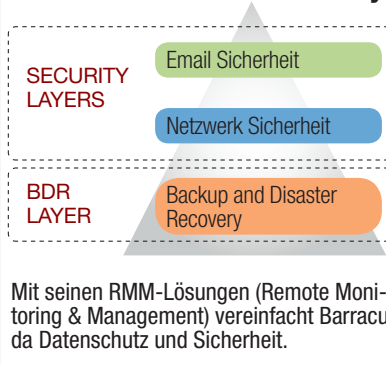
SECURITY LAYERS

Email Sicherheit

Netzwerk Sicherheit

BDR LAYER

Backup and Disaster Recovery

Mit seinen RMM-Lösungen (Remote Monitoring & Management) vereinfacht Barracu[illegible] da Datenschutz und Sicherheit.